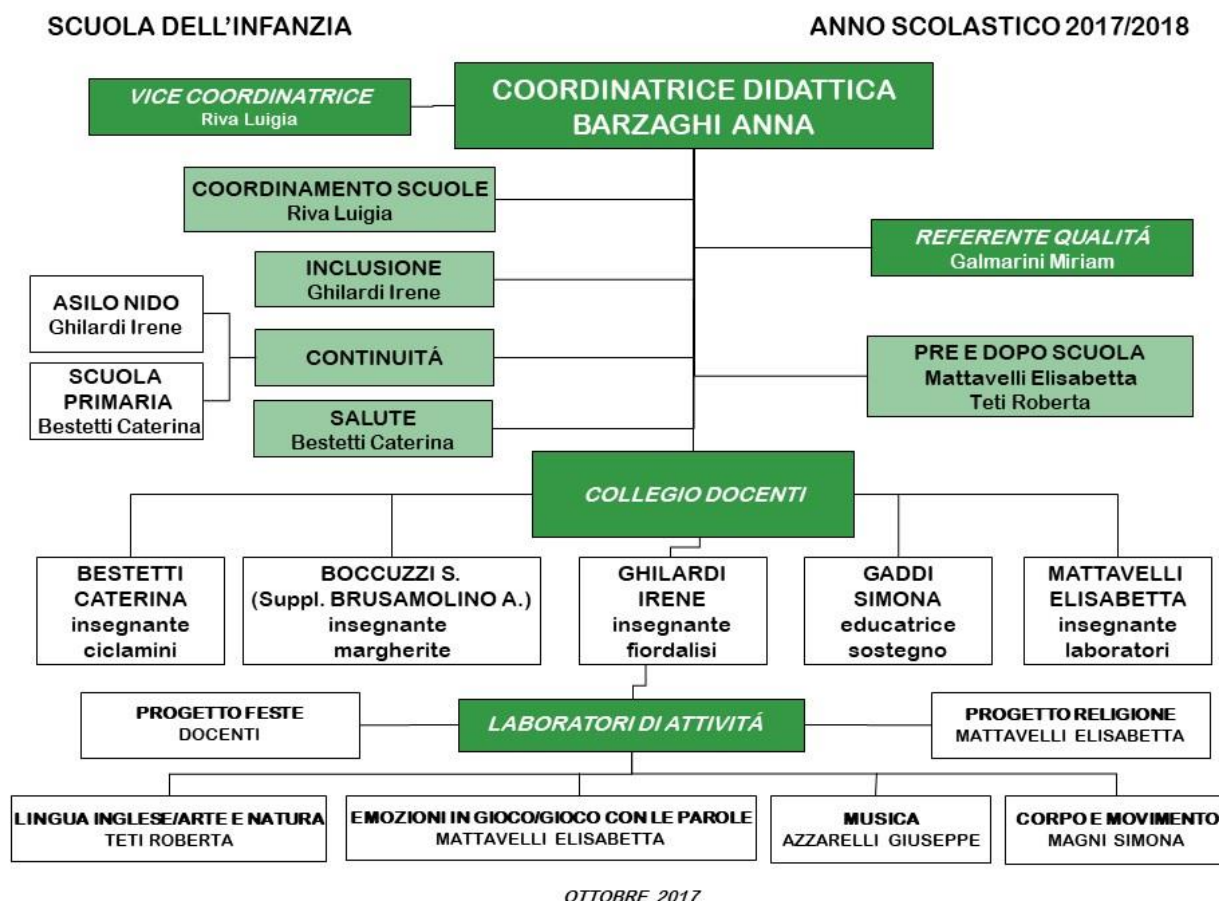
SCUOLA DELL'INFANZIA

ANNO SCOLASTICO 2017/2018

VICE COORDINATRICE
Riva Luigia

COORDINATRICE DIDATTICA
BARZAGHI ANNA

COORDINAMENTO SCUOLE
Riva Luigia

REFERENTE QUALITÁ
Galmarini Miriam

INCLUSIONE
Ghilardi Irene

ASILO NIDO
Ghilardi Irene

CONTINUITÁ

SCUOLA PRIMARIA
Bestetti Caterina

PRE E DOPO SCUOLA
Mattavelli Elisabetta
Teti Roberta

SALUTE
Bestetti Caterina

COLLEGIO DOCENTI

BESTETTI CATERINA
insegnante ciclamini

BOCCUZZI S.
(Suppl. BRUSAMOLINO A.)
insegnante margherite

GHILARDI IRENE
insegnante fiordalisi

GADDI SIMONA
educatrice sostegno

MATTAVELLI ELISABETTA
insegnante laboratori

PROGETTO FESTE
DOCENTI

LABORATORI DI ATTIVITÁ

PROGETTO RELIGIONE
MATTAVELLI ELISABETTA

LINGUA INGLESE/ARTE E NATURA
TETI ROBERTA

EMOZIONI IN GIOCO/GIOCO CON LE PAROLE
MATTAVELLI ELISABETTA

MUSICA
AZZARELLI GIUSEPPE

CORPO E MOVIMENTO
MAGNI SIMONA

OTTOBRE 2017